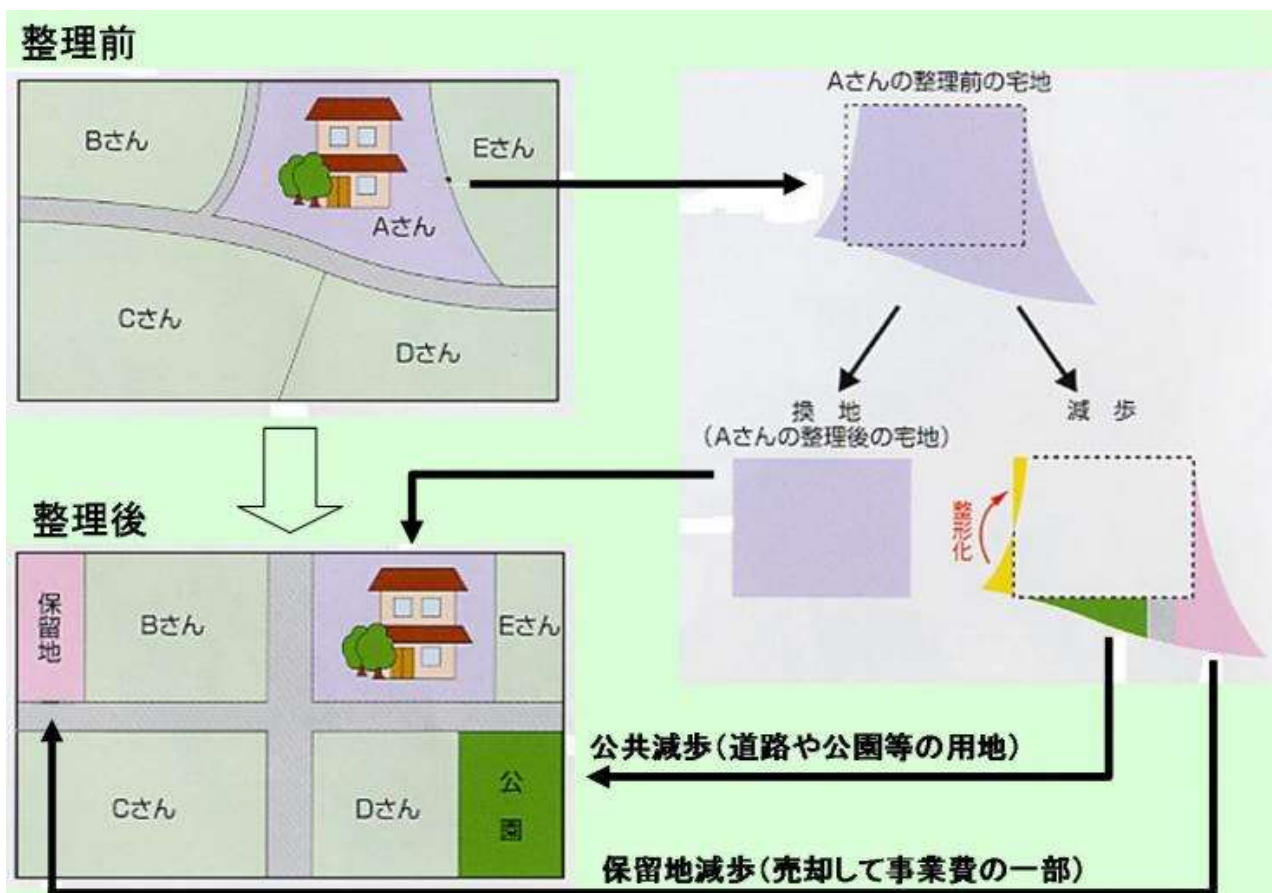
整理前

Bさん

Eさん

Aさん

Cさん

Dさん

Aさんの整理前の宅地

換　地
（Aさんの整理後の宅地）

減　歩

整形化

整理後

保留地

Bさん

Eさん

Cさん

Dさん

公園

公共減歩（道路や公園等の用地）

保留地減歩（売却して事業費の一部）